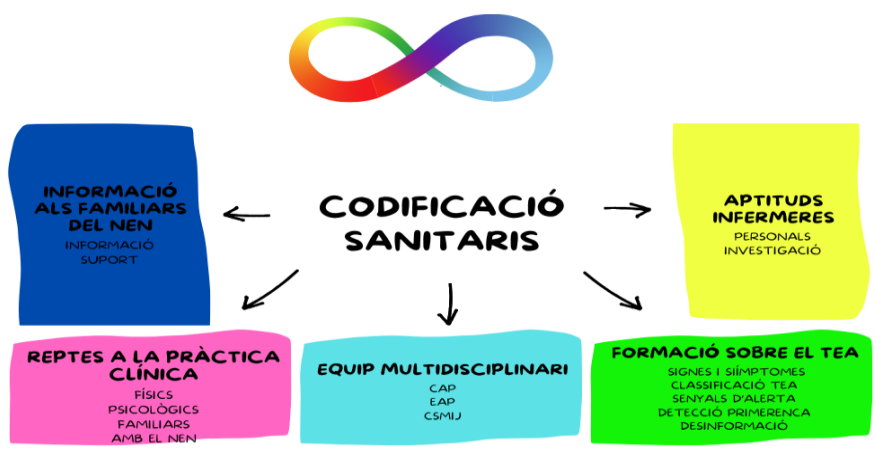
CODIFICACIÓ SANITARIS

INFORMACIÓ ALS FAMILIARS DEL NEN
INFORMACIÓ
SUPORT

APTITUDS INFERMERES
PERSONALS
INVESTIGACIÓ

REPTES A LA PRÀCTICA CLÍNICA
FÍSICS
PSICOLÒGICS
FAMILIARS
AMB EL NEN

EQUIP MULTIDISCIPLINARI
CAP
EAP
CSMIJ

FORMACIÓ SOBRE EL TEA
SIGNES I SIÍMPTOMES
CLASSIFICACIÓ TEA
SENYALS D'ALERTA
DETECCIÓ PRIMERENCA
DESINFORMACIÓ